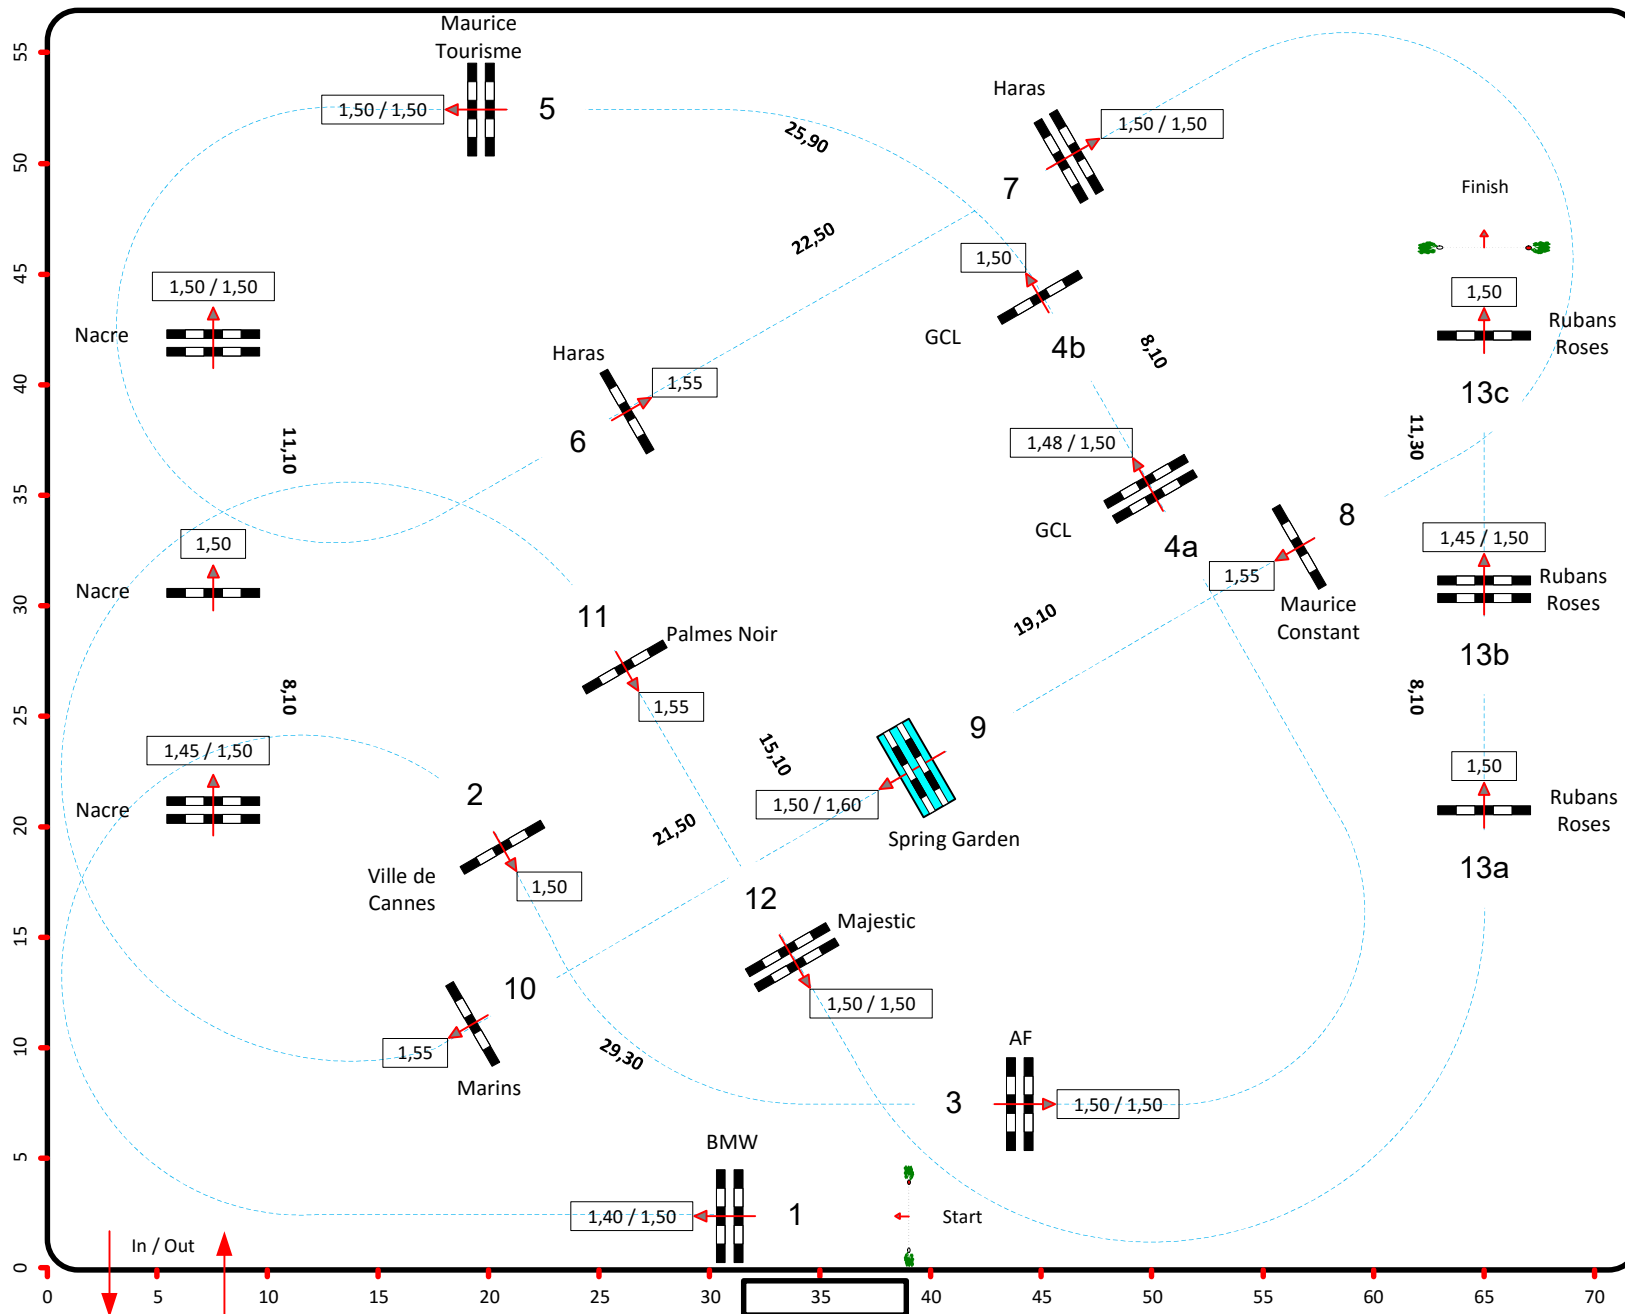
Maurice Tourisme

1,50 / 1,50

5

25,90

Haras

1,50 / 1,50

7

22,50

1,50

Finish

1,50 / 1,50

Nacre

Haras

1,55

GCL

4b

8,10

1,50

Rubans Roses

13c

6

11,10

1,48 / 1,50

11,30

GCL

4a

8

1,50

Nacre

1,55

1,45 / 1,50

Rubans Roses

Maurice Constant

19,10

11

Palmes Noir

13b

1,55

8,10

8,10

9

1,45 / 1,50

15,10

1,50

Rubans Roses

Nacre

2

1,50 / 1,60

Spring Garden

13a

21,50

Ville de Cannes

1,50

12

Majestic

10

1,50 / 1,50

AF

1,55

29,30

Marins

3

1,50 / 1,50

BMW

1,40 / 1,50

1

Start

In / Out

55
50
45
40
35
30
25
20
15
10
5
0

0 5 10 15 20 25 30 35 40 45 50 55 60 65 70